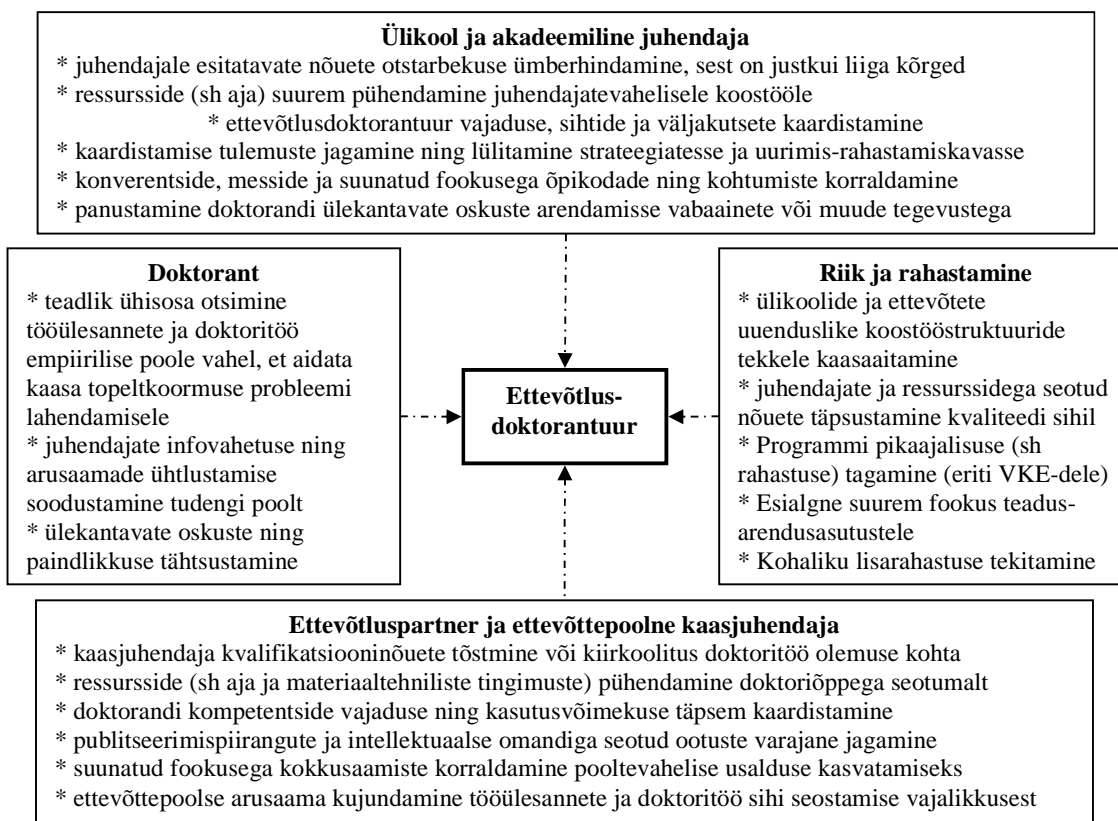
**Ülikool ja akadeemiline juhendaja**
* juhendajale esitatavate nõuete otstarbekuse ümberhindamine, sest on justkui liiga kõrged
* ressursside (sh aja) suurem pühendamine juhendajatevahelisele koostööle
* ettevõtlusdoktorantuur vajaduse, sihtide ja väljakutsete kaardistamine
* kaardistamise tulemuste jagamine ning lülitamine strateegiatesse ja uurimis-rahastamiskavasse
* konverentside, messide ja suunatud fookusega õpikodade ning kohtumiste korraldamine
* panustamine doktorandi ülekantavate oskuste arendamisse vabaainete või muude tegevustega

**Doktorant**
* teadlik ühisosa otsimine tööülesannete ja doktoritöö empiirilise poole vahel, et aidata kaasa topeltkoormuse probleemi lahendamisele
* juhendajate infovahetuse ning arusaamade ühtlustamise soodustamine tudengi poolt
* ülekantavate oskuste ning paindlikkuse tähtsustamine

**Ettevõtlus-doktorantuur**

**Riik ja rahastamine**
* ülikoolide ja ettevõtete uuenduslike koostööstruktuuride tekkele kaasaaitamine
* juhendajate ja ressurssidega seotud nõuete täpsustamine kvaliteedi sihil
* Programmi pikaajalisuse (sh rahastuse) tagamine (eriti VKE-dele)
* Esialgne suurem fookus teadus-arendusasutustele
* Kohaliku lisarahastuse tekitamine

**Ettevõtluspartner ja ettevõttepoolne kaasjuhendaja**
* kaasjuhendaja kvalifikatsiooninõuete tõstmine või kiirkoolitus doktoritöö olemuse kohta
* ressursside (sh aja ja materiaaltehniliste tingimuste) pühendamine doktoriõppega seotumalt
* doktorandi kompetentside vajaduse ning kasutusvõimekuse täpsem kaardistamine
* publitseerimispiirangute ja intellektuaalse omandiga seotud ootuste varajane jagamine
* suunatud fookusega kokkusaamiste korraldamine pooltevahelise usalduse kasvatamiseks
* ettevõttepoolse arusaama kujundamine tööülesannete ja doktoritöö sihi seostamise vajalikkusest